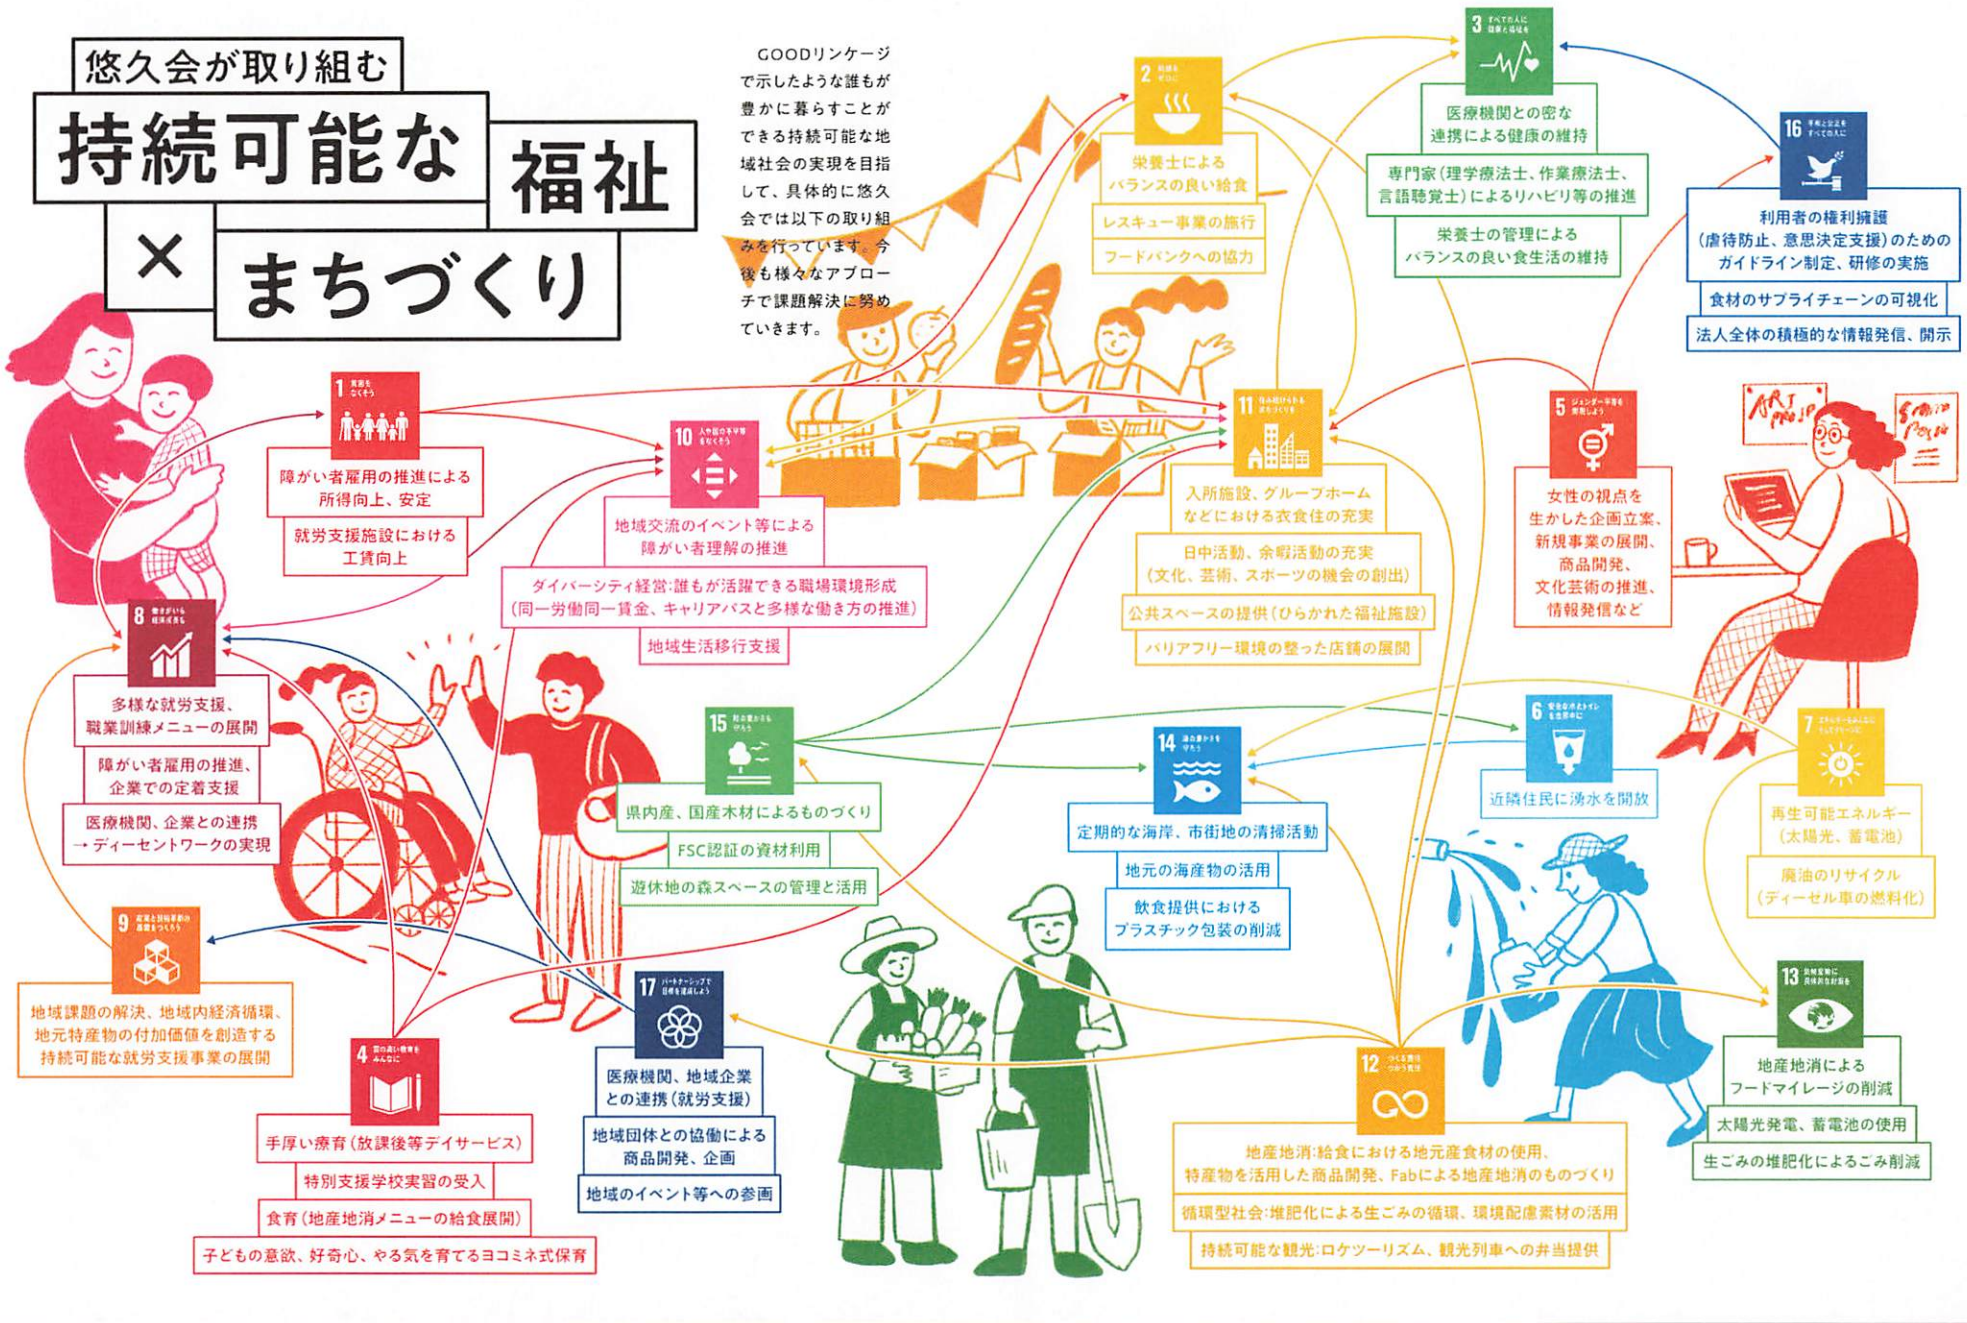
悠久会が取り組む
持続可能な福祉
×
まちづくり

GOODリンケージで示したような誰もが豊かに暮らすことができる持続可能な地域社会の実現を目指して、具体的に悠久会では以下の取り組みを行っています。今後も様々なアプローチで課題解決に努めていきます。

2 飢餓をゼロに
栄養士によるバランスの良い給食
レスキュー事業の施行
フードバンクへの協力

3 すべての人に健康と福祉を
医療機関との密な連携による健康の維持
専門家（理学療法士、作業療法士、言語聴覚士）によるリハビリ等の推進
栄養士の管理によるバランスの良い食生活の維持

16 平和と公正をすべての人に
利用者の権利擁護（虐待防止、意思決定支援）のためのガイドライン制定、研修の実施
食材のサプライチェーンの可視化
法人全体の積極的な情報発信、開示

1 貧困をなくそう
障がい者雇用の推進による所得向上、安定
就労支援施設における工賃向上

10 人や国の不平等をなくそう
地域交流のイベント等による障がい者理解の推進
ダイバーシティ経営：誰もが活躍できる職場環境形成（同一労働同一賃金、キャリアパスと多様な働き方の推進）
地域生活移行支援

11 住み続けられるまちづくりを
入所施設、グループホームなどにおける衣食住の充実
日中活動、余暇活動の充実（文化、芸術、スポーツの機会の創出）
公共スペースの提供（ひらかれた福祉施設）
バリアフリー環境の整った店舗の展開

5 ジェンダー平等を実現しよう
女性の視点を生かした企画立案、新規事業の展開、商品開発、文化芸術の推進、情報発信など

8 働きがいも経済成長も
多様な就労支援、職業訓練メニューの展開
障がい者雇用の推進、企業での定着支援
医療機関、企業との連携→ディーセントワークの実現

15 陸の豊かさも守ろう
県内産、国産木材によるものづくり
FSC認証の資材利用
遊休地の森スペースの管理と活用

14 海の豊かさを守ろう
定期的な海岸、市街地の清掃活動
地元の海産物の活用
飲食提供におけるプラスチック包装の削減

6 安全な水とトイレを世界中に
近隣住民に湧水を開放

7 エネルギーをみんなにそしてクリーンに
再生可能エネルギー（太陽光、蓄電池）
廃油のリサイクル（ディーゼル車の燃料化）

9 産業と技術革新の基盤をつくろう
地域課題の解決、地域内経済循環、地元特産物の付加価値を創造する持続可能な就労支援事業の展開

4 質の高い教育をみんなに
手厚い療育（放課後等デイサービス）
特別支援学校実習の受入
食育（地産地消メニューの給食展開）
子どもの意欲、好奇心、やる気を育てるヨコミネ式保育

17 パートナーシップで目標を達成しよう
医療機関、地域企業との連携（就労支援）
地域団体との協働による商品開発、企画
地域のイベント等への参画

12 つくる責任つかう責任
地産地消：給食における地元産食材の使用、特産物を活用した商品開発、Fabによる地産地消のものづくり
循環型社会：堆肥化による生ごみの循環、環境配慮素材の活用
持続可能な観光：ロケツーリズム、観光列車への弁当提供

13 気候変動に具体的な対策を
地産地消によるフードマイレージの削減
太陽光発電、蓄電池の使用
生ごみの堆肥化によるごみ削減

ART PROJECT